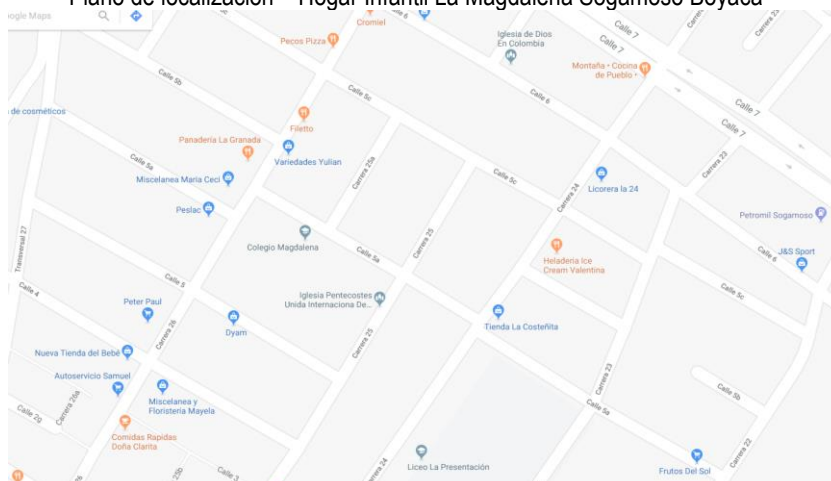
Plano de localización – Hogar Infantil La Magdalena Sogamoso Boyacá

oogle Maps

Cromiel
Pecos Pizza
Iglesia de Dios En Colombia
Calle 7
Calle 7
Montaña • Cocina de Pueblo •
Calle 5b
Calle 6
Calle 7
Calle 7
Calle 5c
de cosméticos
Filetto
Panadería La Granada
Variedades Yulian
Calle 5a
Carrera 25a
Calle 5c
Carrera 22
Miscelanea Maria Ceci
Licorera la 24
Carrera 24
Peslac
Petromil Sogamoso
Transversal 27
Colegio Magdalena
Carrera 25
J&S Sport
Calle 6
Heladeria Ice Cream Valentina
Calle 5a
Calle 5
Calle 4
Calle 5c
Peter Paul
Iglesia Pentecostes Unida Internacional De...
Carrera 26
Dysm
Tienda La Costeñita
Carrera 25
Nueva Tienda del Bebé
Autoservicio Samuel
Carrera 23
Carrera 26a
Calle 5b
Miscelanea y Floristeria Mayela
Calle 2g
Calle 5a
Comidas Rapidas Doña Clarita
Carrera 22
Liceo La Presentación
Carrera 24
Frutos Del Sol
Calle 3
23b